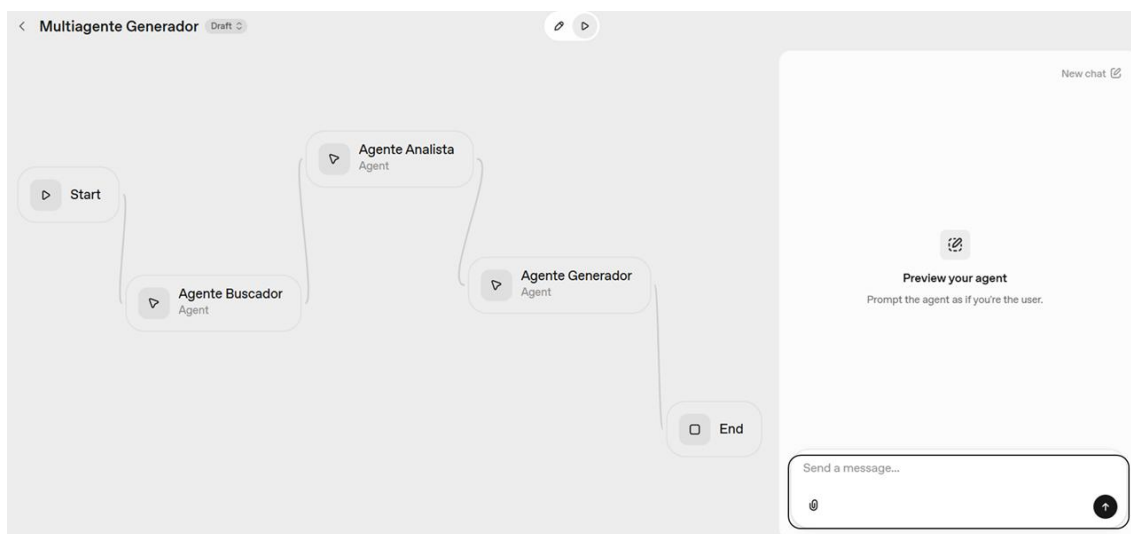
< Multiagente Generador Draft

Start

Agente Buscador
Agent

Agente Analista
Agent

Agente Generador
Agent

End

New chat

Preview your agent
Prompt the agent as if you're the user.

Send a message...